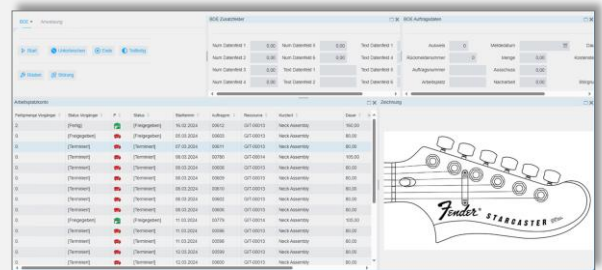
BDE ▾ Anmeldung

▷ Start ● Unterbrechen ● Ende ◐ Teilfertig

⚗ Rüsten ⚙ Wartung

BDE Zusatzfelder

| Num Datenfeld 1 | 0,00 | Num Datenfeld 5 | 0,00 | Text Datenfeld 1 |
|---|---|---|---|---|
| Num Datenfeld 2 | 0,00 | Num Datenfeld 6 | 0,00 | Text Datenfeld 4 |
| Num Datenfeld 3 | 0,00 | Text Datenfeld 1 | | Text Datenfeld 5 |
| Num Datenfeld 4 | 0,00 | Text Datenfeld 2 | | Text Datenfeld 6 |

BDE Auftragsdaten

| Ausweis | 0 | Meldedatum | |
|---|---|---|---|
| Rückmeldenummer | 0 | Menge | 0,00 |
| Auftragsnummer | | Ausschuss | 0,00 |
| Arbeitsplatz | | Nacharbeit | 0,00 |

Arbeitsplatzliste

| Fertigmenge Vorgänger | Status Vorgänger | P | Status | Starttermin | Auftragsnr | Ressource | Kurztext | Dauer |
|---|---|---|---|---|---|---|---|---|
| 0 | [Fertig] | | [Freigegeben] | 16.02.2024 | 00610 | G/IT-00013 | Neck Assembly | 160,00 |
| 0 | [Freigegeben] | | [Freigegeben] | 05.03.2024 | 00603 | G/IT-00015 | Neck Assembly | 80,00 |
| 0 | [Terminiert] | | [Terminiert] | 07.03.2024 | 00611 | G/IT-00013 | Neck Assembly | 80,00 |
| 0 | [Terminiert] | | [Terminiert] | 08.03.2024 | 00780 | G/IT-00014 | Neck Assembly | 105,00 |
| 0 | [Terminiert] | | [Terminiert] | 08.03.2024 | 00606 | G/IT-00013 | Neck Assembly | 80,00 |
| 0 | [Terminiert] | | [Terminiert] | 08.03.2024 | 00609 | G/IT-00015 | Neck Assembly | 80,00 |
| 0 | [Terminiert] | | [Terminiert] | 08.03.2024 | 00610 | G/IT-00013 | Neck Assembly | 80,00 |
| 0 | [Terminiert] | | [Terminiert] | 08.03.2024 | 00603 | G/IT-00013 | Neck Assembly | 80,00 |
| 0 | [Terminiert] | | [Terminiert] | 08.03.2024 | 00606 | G/IT-00013 | Neck Assembly | 80,00 |
| 0 | [Freigegeben] | | [Freigegeben] | 11.03.2024 | 00779 | G/IT-00014 | Neck Assembly | 105,00 |
| 0 | [Terminiert] | | [Terminiert] | 11.03.2024 | 00596 | G/IT-00013 | Neck Assembly | 80,00 |
| 0 | [Terminiert] | | [Terminiert] | 11.03.2024 | 00598 | G/IT-00013 | Neck Assembly | 80,00 |
| 0 | [Terminiert] | | [Terminiert] | 12.03.2024 | 00590 | G/IT-00013 | Neck Assembly | 80,00 |
| 0 | [Terminiert] | | [Terminiert] | 12.03.2024 | 00600 | G/IT-00013 | Neck Assembly | 80,00 |

Zeichnung

Fender STARCASTER